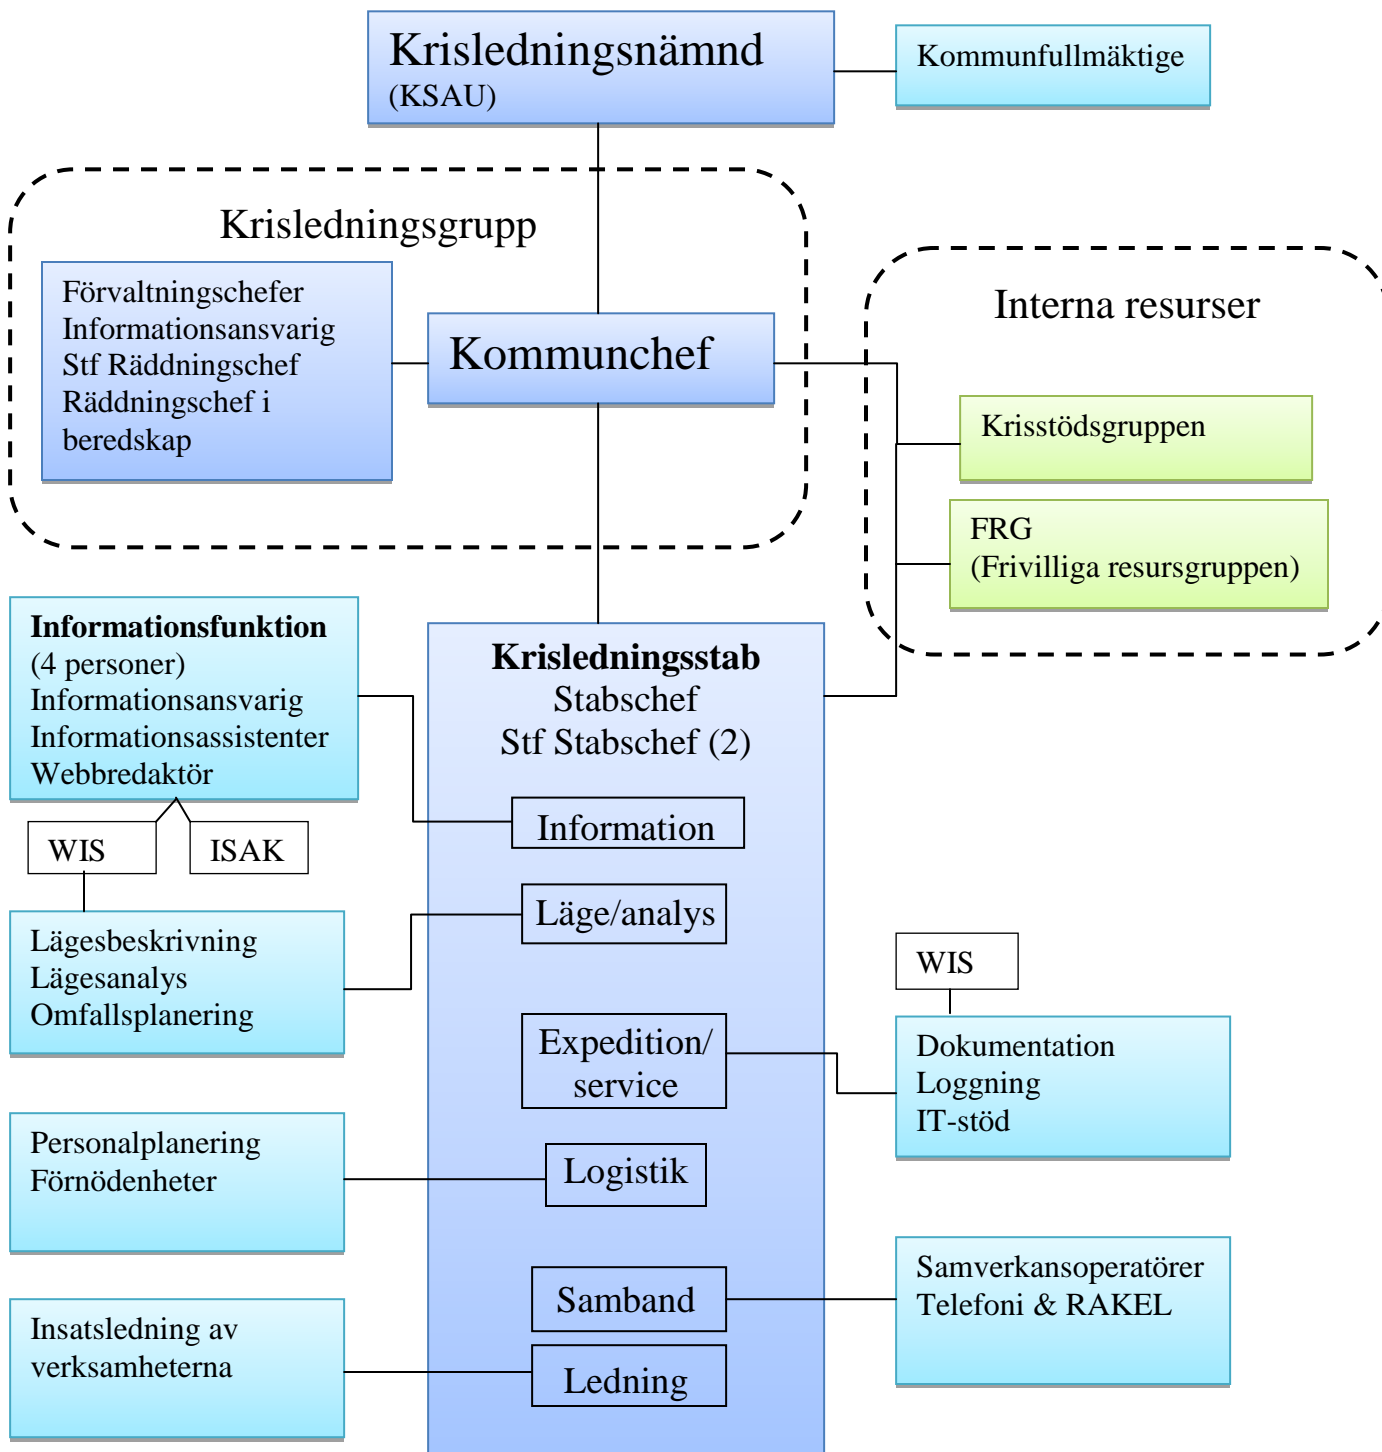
Krisledningsnämnd
(KSAU)

Kommunfullmäktige

Krisledningsgrupp

Förvaltningschefer
Informationsansvarig
Stf Räddningschef
Räddningschef i beredskap

Kommunchef

Interna resurser

Krisstödsgruppen

FRG
(Frivilliga resursgruppen)

**Informationsfunktion**
(4 personer)
Informationsansvarig
Informationsassistenter
Webbredaktör

WIS

ISAK

**Krisledningsstab**
Stabschef
Stf Stabschef (2)

Information

Läge/analys

Expedition/ service

Logistik

Samband

Ledning

Lägesbeskrivning
Lägesanalys
Omfallsplanering

WIS

Dokumentation
Loggning
IT-stöd

Personalplanering
Förnödenheter

Samverkansoperatörer
Telefoni & RAKEL

Insatsledning av verksamheterna